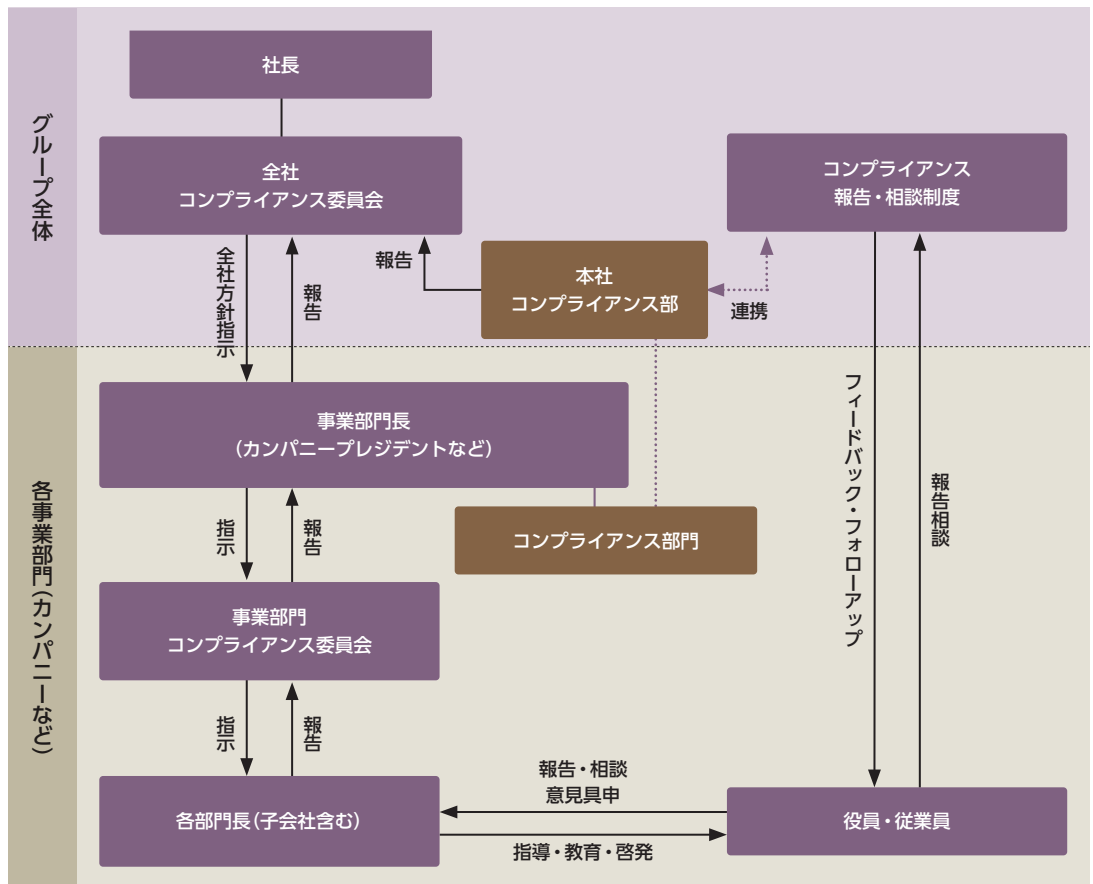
グループ全体

社長

全社
コンプライアンス委員会

コンプライアンス
報告・相談制度

全社方針指示

報告

報告

本社
コンプライアンス部

連携

各事業部門(カンパニーなど)

事業部門長
(カンパニープレジデントなど)

フィードバック・フォローアップ

報告相談

指示

報告

コンプライアンス部門

事業部門
コンプライアンス委員会

指示

報告

報告・相談
意見具申

各部門長(子会社含む)

役員・従業員

指導・教育・啓発